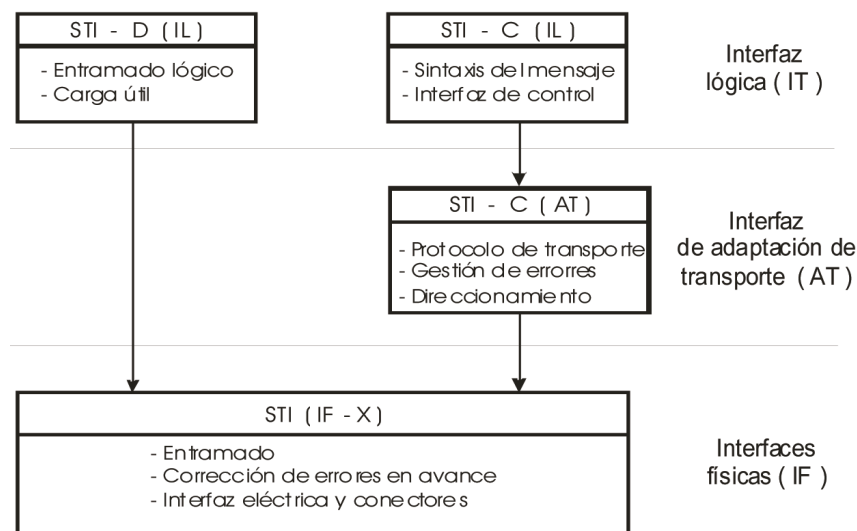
STI - D (IL)

- Entramado lógico
- Carga útil

STI - C (IL)

- Sintaxis del mensaje
- Interfaz de control

Interfaz lógica (IT)

STI - C (AT)

- Protocolo de transporte
- Gestión de errorres
- Direccionamiento

Interfaz de adaptación de transporte (AT)

STI (IF - X)

- Entramado
- Corrección de errores en avance
- Interfaz eléctrica y conectores

Interfaces físicas (IF)